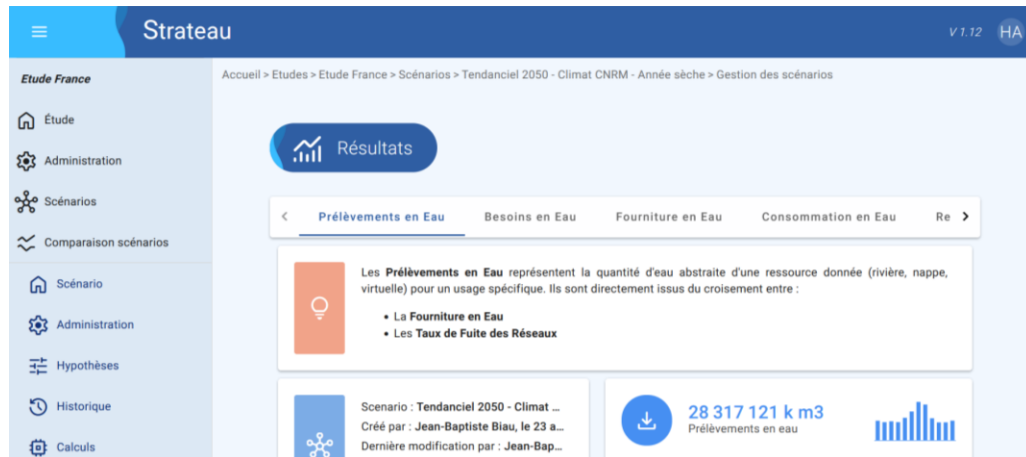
Strateau

V 1.12 HA

Etude France

Étude

Administration

Scénarios

Comparaison scénarios

Scénario

Administration

Hypothèses

Historique

Calculs

Accueil > Etudes > Etude France > Scénarios > Tendanciel 2050 - Climat CNRM - Année sèche > Gestion des scénarios

Résultats

Prélèvements en Eau | Besoins en Eau | Fourniture en Eau | Consommation en Eau | Re

Les **Prélèvements en Eau** représentent la quantité d'eau abstraite d'une ressource donnée (rivière, nappe, virtuelle) pour un usage spécifique. Ils sont directement issus du croisement entre :

- La **Fourniture en Eau**
- Les **Taux de Fuite des Réseaux**

Scenario : **Tendanciel 2050 - Climat ...**
Créé par : **Jean-Baptiste Biau, le 23 a...**
Dernière modification par : **Jean-Bap...**

28 317 121 k m3
Prélèvements en eau